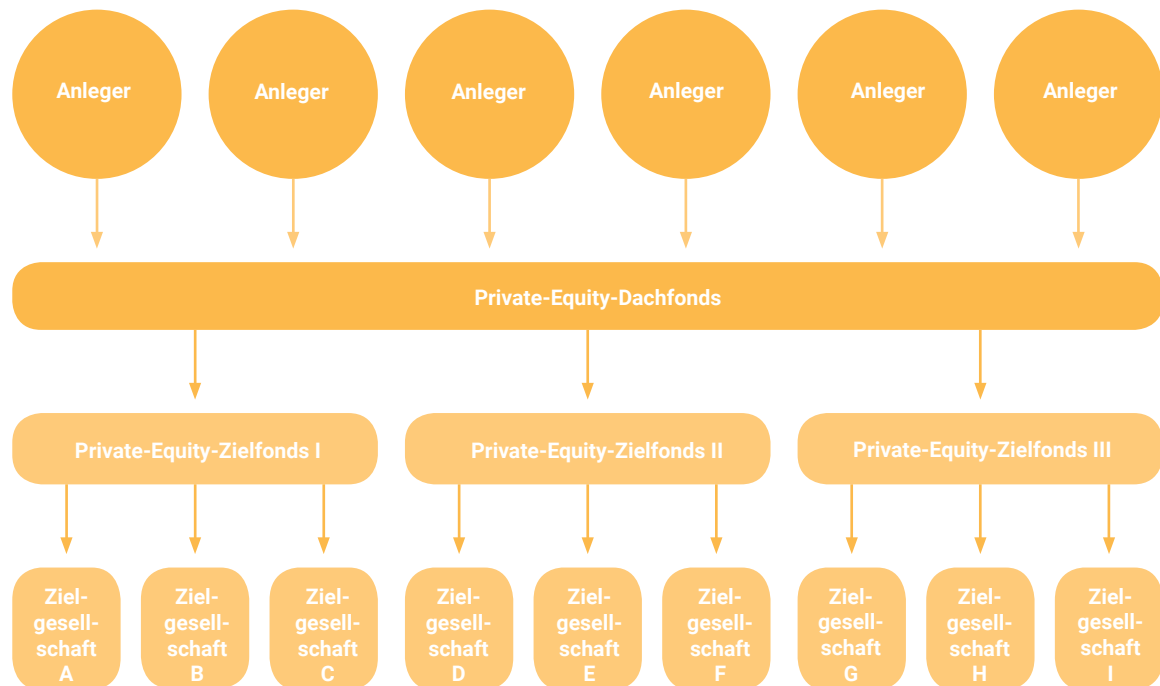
Anleger

Anleger

Anleger

Anleger

Anleger

Anleger

Private-Equity-Dachfonds

Private-Equity-Zielfonds I

Private-Equity-Zielfonds II

Private-Equity-Zielfonds III

Zielgesellschaft A

Zielgesellschaft B

Zielgesellschaft C

Zielgesellschaft D

Zielgesellschaft E

Zielgesellschaft F

Zielgesellschaft G

Zielgesellschaft H

Zielgesellschaft I